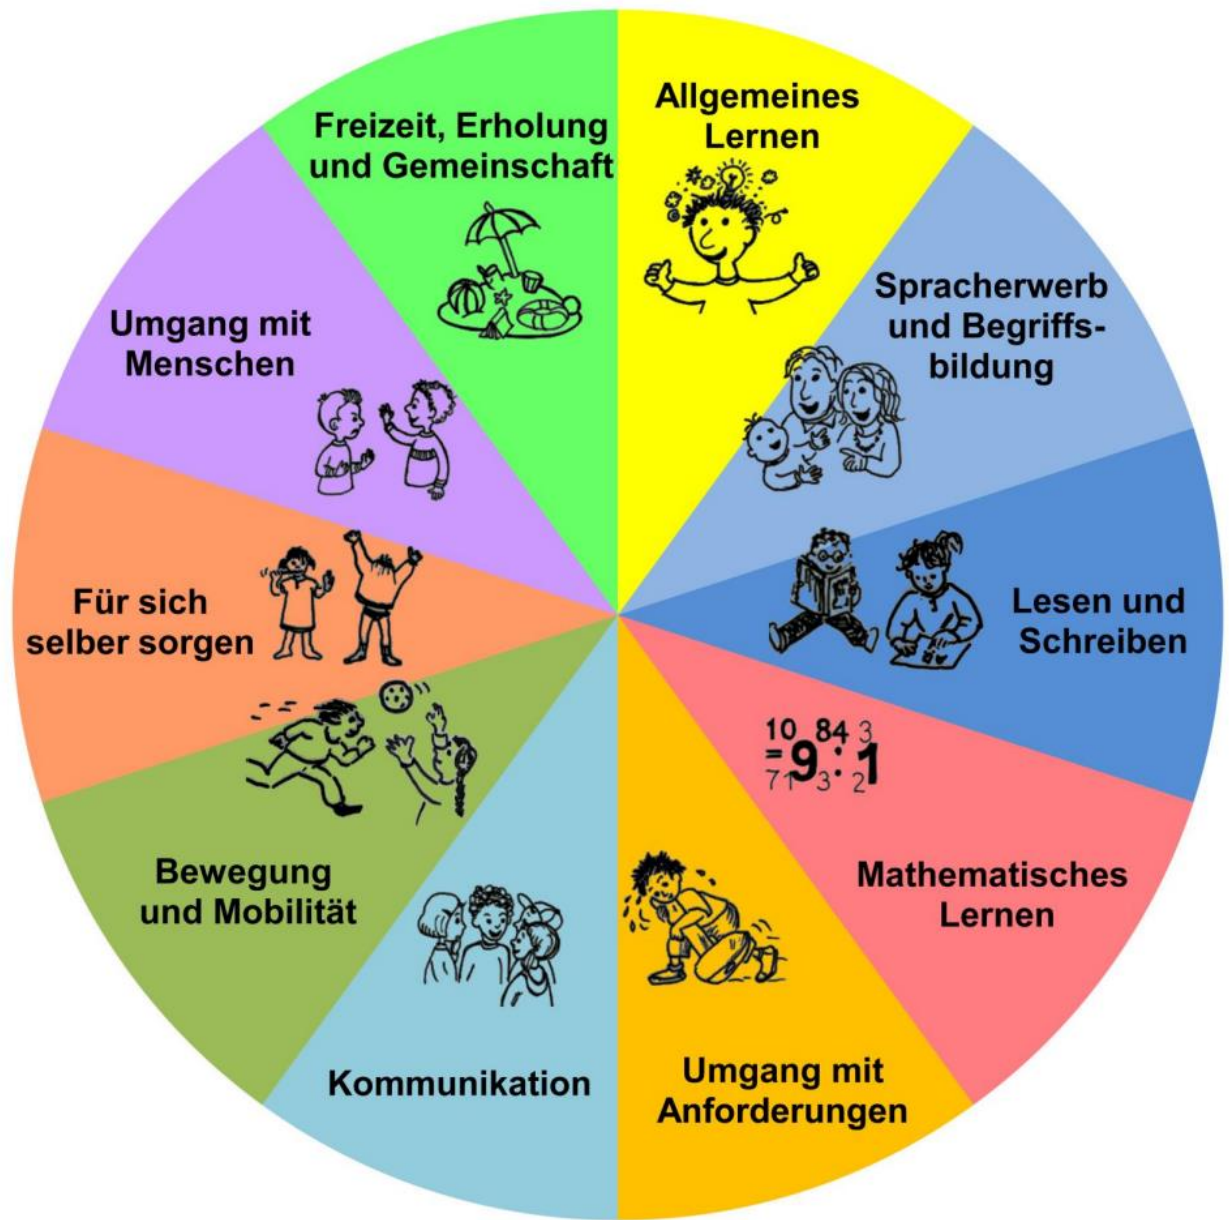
Allgemeines Lernen

Spracherwerb und Begriffsbildung

Lesen und Schreiben

10 84 3
=9:1
71 3 2

Mathematisches Lernen

Umgang mit Anforderungen

Kommunikation

Bewegung und Mobilität

Für sich selber sorgen

Umgang mit Menschen

Freizeit, Erholung und Gemeinschaft